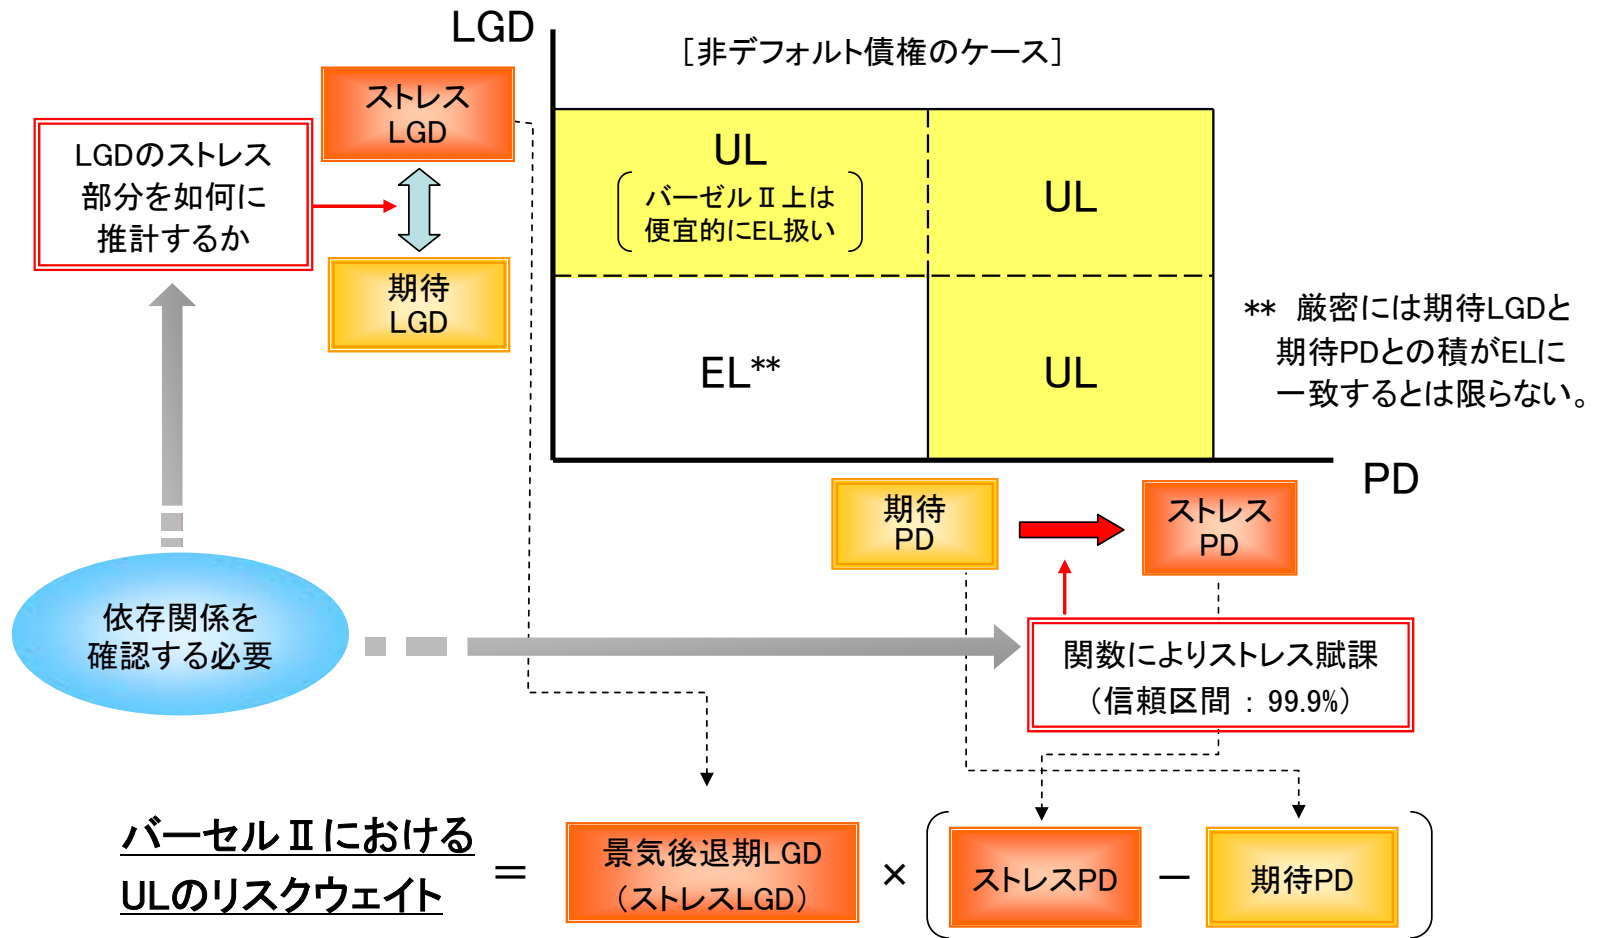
LGD

［非デフォルト債権のケース］

ストレス LGD

LGDのストレス部分を如何に推計するか

期待 LGD

UL
（バーゼルⅡ上は便宜的にEL扱い）

UL

EL**

UL

** 厳密には期待LGDと期待PDとの積がELに一致するとは限らない。

PD

期待 PD

ストレス PD

依存関係を確認する必要

関数によりストレス賦課（信頼区間 : 99.9%）

バーゼルⅡにおけるULのリスクウェイト ＝ 景気後退期LGD（ストレスLGD） × （ ストレスPD － 期待PD ）